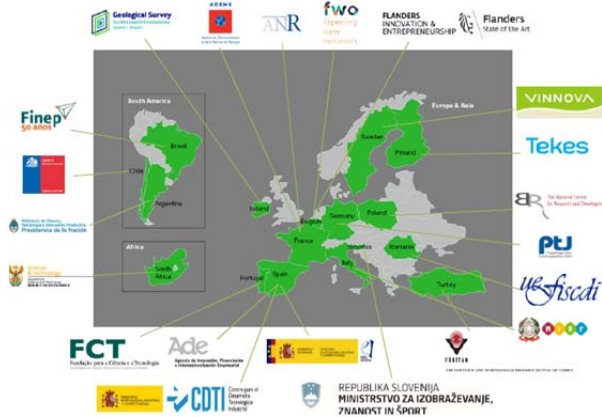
Geological Survey

ADEME

ANR

fwo
Opening new horizons

FLANDERS INNOVATION & ENTREPRENEURSHIP

Flanders State of the Art

VINNOVA

Tekes

The National Centre for Research and Development

PtJ

UEFISCDI

MIUR

TÜBİTAK

REPUBLIKA SLOVENIJA
MINISTRSTVO ZA IZOBRAŽEVANJE, ZNANOST IN ŠPORT

CDTI
Centro para el Desarrollo Tecnológico Industrial

Ade
Agencia de Innovación, Financiación e Internacionalización Empresarial

FCT
Fundação para a Ciência e a Tecnologia

science & technology

Ministerio de Ciencia, Tecnología e Innovación Productiva
Presidencia de la Nación

Finep 50 anos

South America
Brazil
Chile
Argentina

Africa
South Africa

Europe & Asia
Sweden
Finland
Ireland
Belgium
Germany
Poland
France
Slovenia
Romania
Italy
Portugal
Spain
Turkey